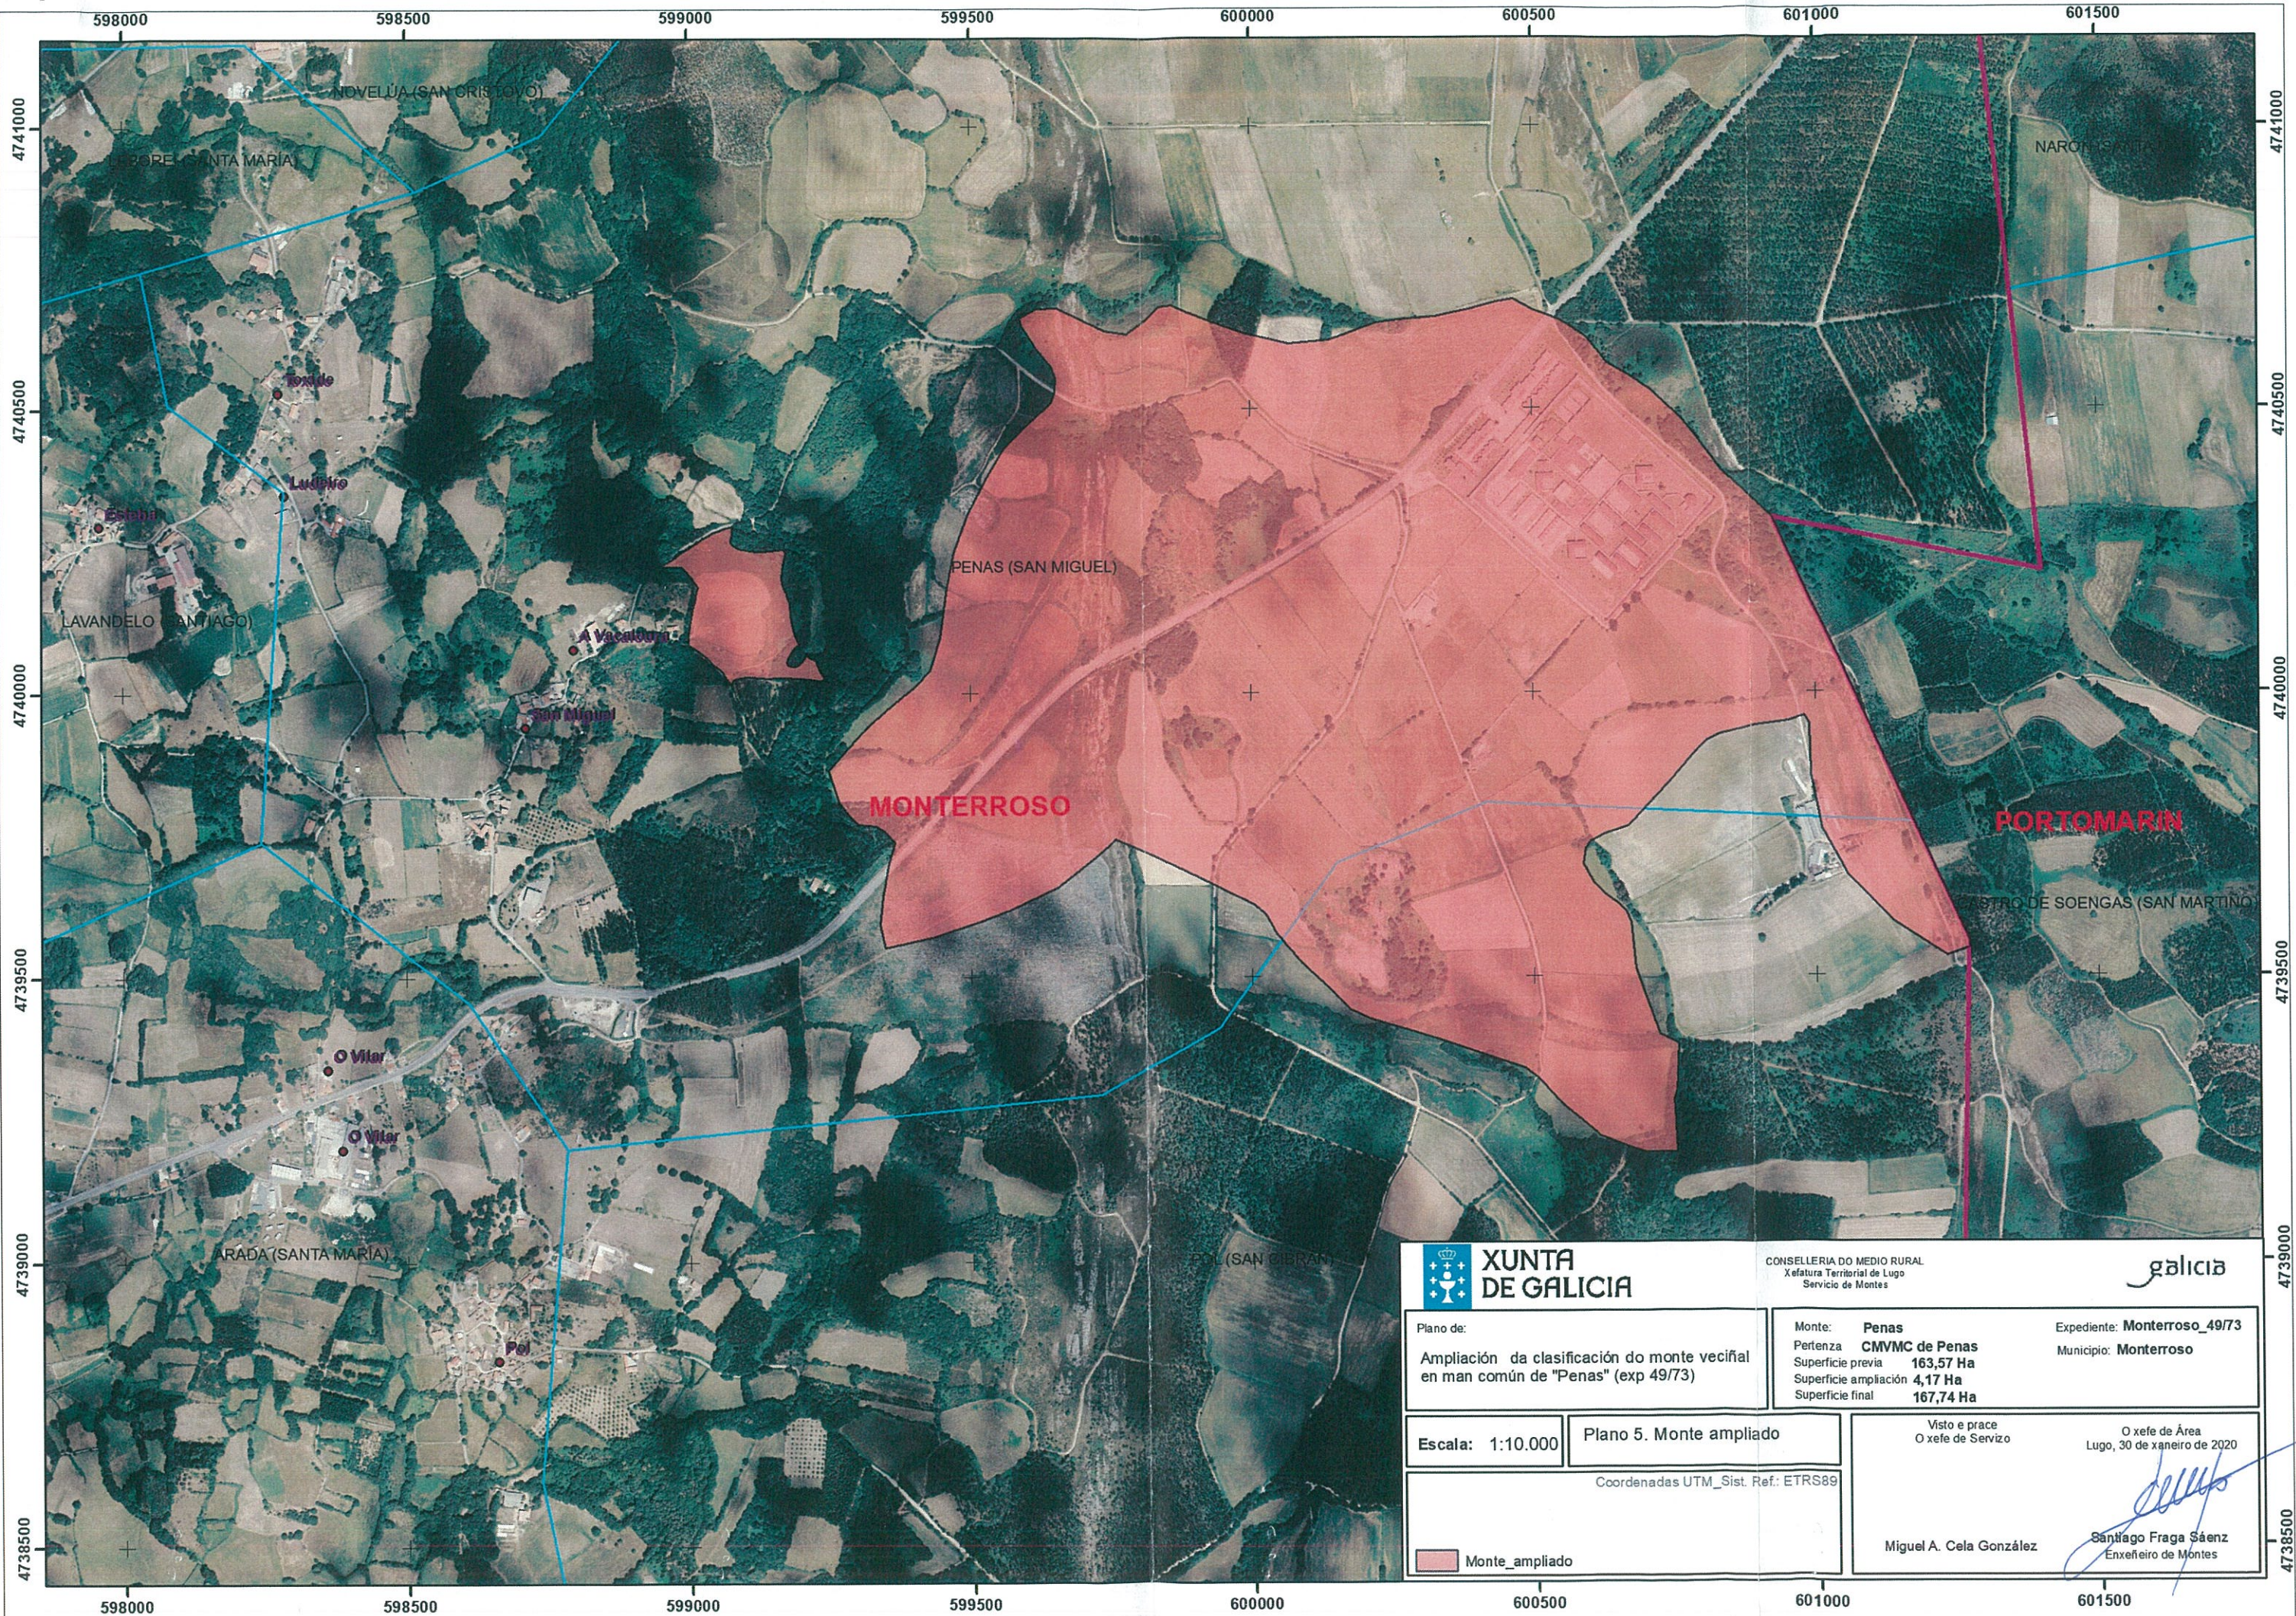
598000 598500 599000 599500 600000 600500 601000 601500

4741000
4740500
4740000
4739500
4739000
4738500

NOVELUA (SAN CRISTOVO)
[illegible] (SANTA MARÍA)
NAROY
Ixoxe
Ludeiro
Esmoje
LAVANDELO (SANTIAGO)
A Vacaliña
San Miguel
PENAS (SAN MIGUEL)
MONTERROSO
PORTOMARÍN
CASTRO DE SOENGAS (SAN MARTIÑO)
O Vilar
O Vilar
ARADA (SANTA MARÍA)
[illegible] (SAN CIPRIÁN)
Pol

XUNTA DE GALICIA
CONSELLERÍA DO MEDIO RURAL
Xefatura Territorial de Lugo
Servizo de Montes
galicia

Plano de:
Ampliación da clasificación do monte veciñal en man común de "Penas" (exp 49/73)

| Monte: | Penas |
|---|---|
| Pertenza | CMVMC de Penas |
| Superficie previa | 163,57 Ha |
| Superficie ampliación | 4,17 Ha |
| Superficie final | 167,74 Ha |

Expediente: Monterroso_49/73
Municipio: Monterroso

Escala: 1:10.000
Plano 5. Monte ampliado
Coordenadas UTM_Sist. Ref.: ETRS89

Visto e prace
O xefe de Servizo
Miguel A. Cela González

O xefe de Área
Lugo, 30 de xaneiro de 2020
Santiago Fraga Sáenz
Enxeñeiro de Montes

Monte_ampliado

598000 598500 599000 599500 600000 600500 601000 601500